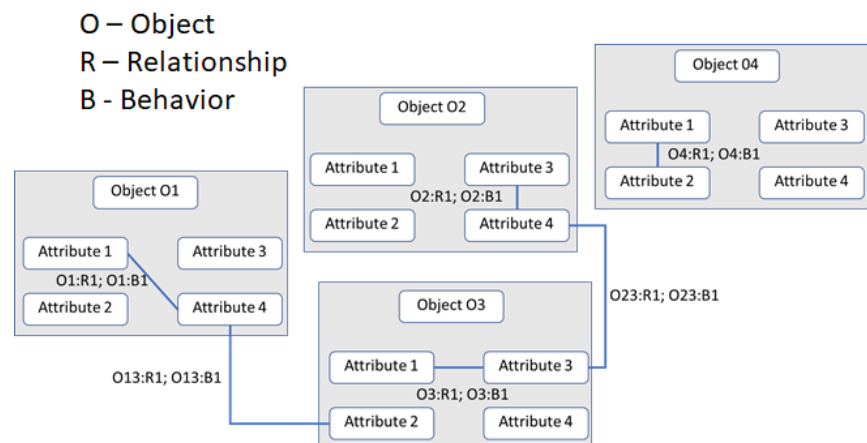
O – Object
R – Relationship
B - Behavior

Object O2
Attribute 1
Attribute 3
O2:R1; O2:B1
Attribute 2
Attribute 4

Object 04
Attribute 1
Attribute 3
O4:R1; O4:B1
Attribute 2
Attribute 4

Object O1
Attribute 1
Attribute 3
O1:R1; O1:B1
Attribute 2
Attribute 4

O23:R1; O23:B1

Object O3
Attribute 1
Attribute 3
O3:R1; O3:B1
Attribute 2
Attribute 4

O13:R1; O13:B1